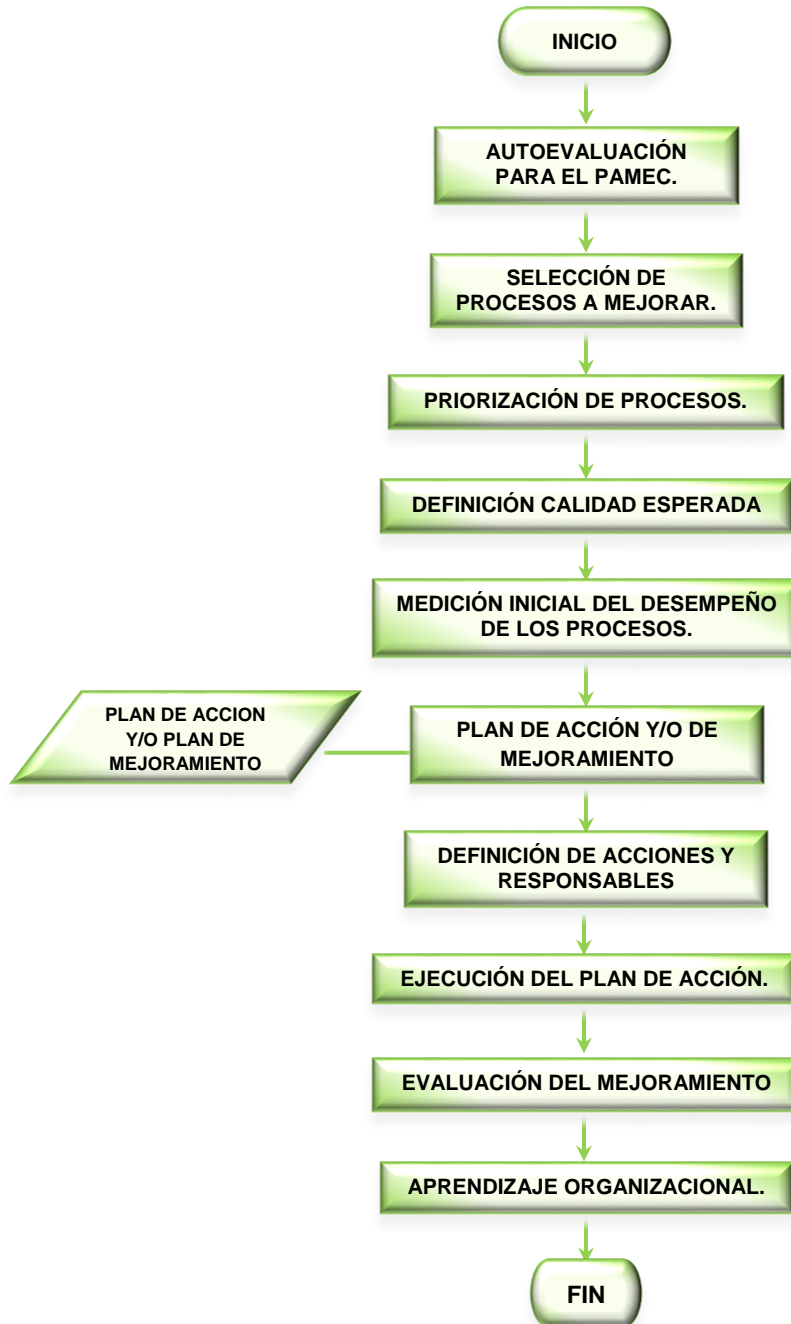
INICIO

AUTOEVALUACIÓN PARA EL PAMEC.

SELECCIÓN DE PROCESOS A MEJORAR.

PRIORIZACIÓN DE PROCESOS.

DEFINICIÓN CALIDAD ESPERADA

MEDICIÓN INICIAL DEL DESEMPEÑO DE LOS PROCESOS.

PLAN DE ACCION Y/O PLAN DE MEJORAMIENTO

PLAN DE ACCIÓN Y/O DE MEJORAMIENTO

DEFINICIÓN DE ACCIONES Y RESPONSABLES

EJECUCIÓN DEL PLAN DE ACCIÓN.

EVALUACIÓN DEL MEJORAMIENTO

APRENDIZAJE ORGANIZACIONAL.

FIN